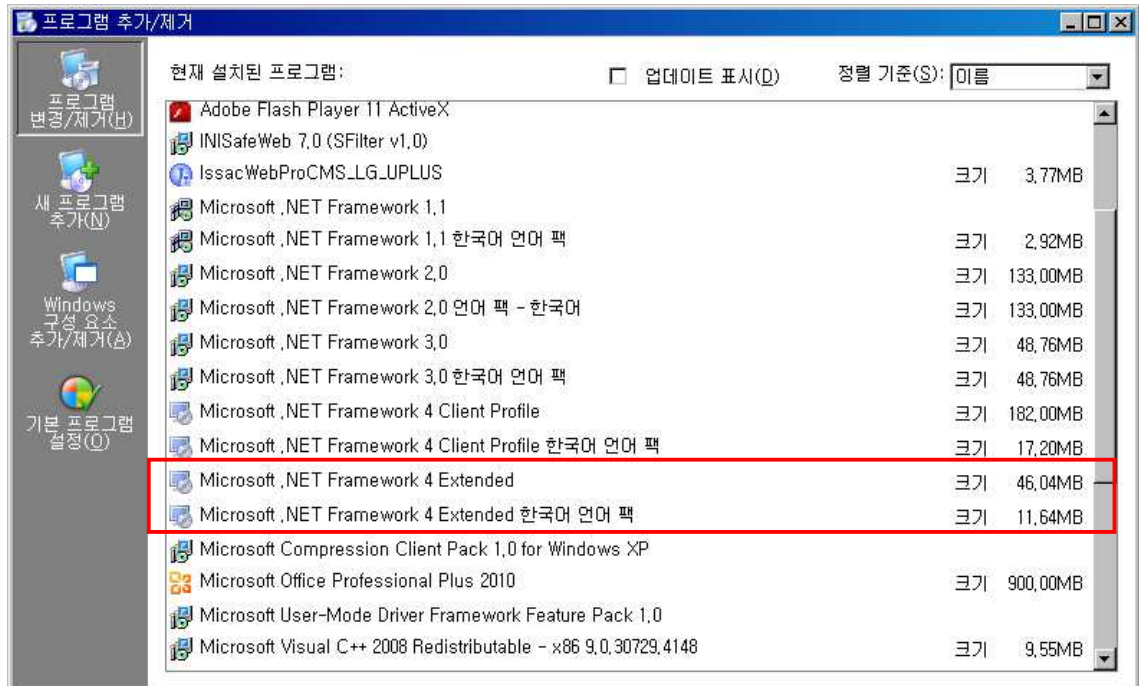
프로그램 추가/제거

프로그램 변경/제거(H)

새 프로그램 추가(N)

Windows 구성 요소 추가/제거(A)

기본 프로그램 설정(O)

현재 설치된 프로그램:

업데이트 표시(D)

정렬 기준(S): 이름

Adobe Flash Player 11 ActiveX
INISafeWeb 7.0 (SFilter v1.0)
IssacWebProCMS_LG_UPLUS 크기 3.77MB
Microsoft .NET Framework 1.1
Microsoft .NET Framework 1.1 한국어 언어 팩 크기 2.92MB
Microsoft .NET Framework 2.0 크기 133.00MB
Microsoft .NET Framework 2.0 언어 팩 - 한국어 크기 133.00MB
Microsoft .NET Framework 3.0 크기 48.76MB
Microsoft .NET Framework 3.0 한국어 언어 팩 크기 48.76MB
Microsoft .NET Framework 4 Client Profile 크기 182.00MB
Microsoft .NET Framework 4 Client Profile 한국어 언어 팩 크기 17.20MB
Microsoft .NET Framework 4 Extended 크기 46.04MB
Microsoft .NET Framework 4 Extended 한국어 언어 팩 크기 11.64MB
Microsoft Compression Client Pack 1.0 for Windows XP
Microsoft Office Professional Plus 2010 크기 900.00MB
Microsoft User-Mode Driver Framework Feature Pack 1.0
Microsoft Visual C++ 2008 Redistributable - x86 9.0.30729.4148 크기 9.55MB